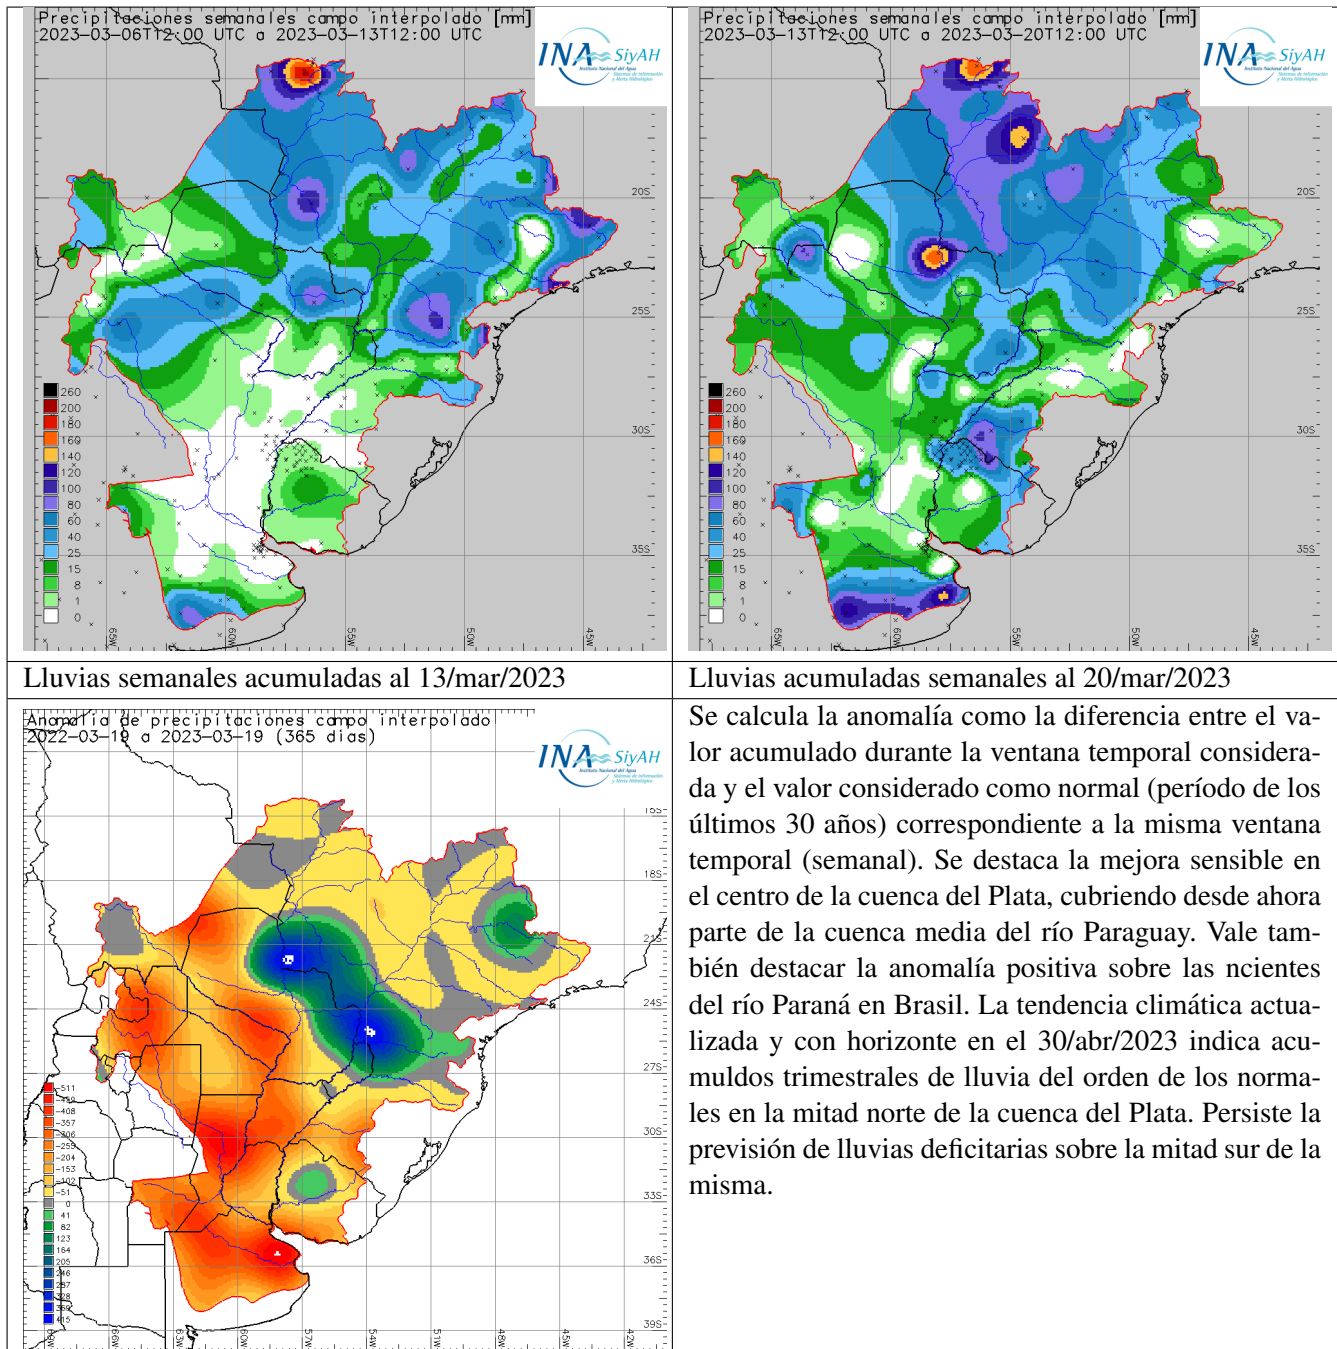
Precipitaciones semanales campo interpolado [mm]
2023-03-06T12:00 UTC a 2023-03-13T12:00 UTC

INA SiyAH

20S
25S
30S
35S

260
200
180
160
140
120
100
80
60
40
25
15
8
1
0

65W
60W
55W
50W
45W

Precipitaciones semanales campo interpolado [mm]
2023-03-13T12:00 UTC a 2023-03-20T12:00 UTC

INA SiyAH

20S
25S
30S
35S

260
200
180
160
140
120
100
80
60
40
25
15
8
1
0

65W
60W
55W
50W
45W

Lluvias semanales acumuladas al 13/mar/2023

Lluvias acumuladas semanales al 20/mar/2023

Anomalía de precipitaciones campo interpolado
2022-03-19 a 2023-03-19 (365 días)

INA SiyAH

15S
18S
21S
24S
27S
30S
33S
36S
39S

-511
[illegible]
-408
-357
-306
-255
-204
-153
-102
-51
0
41
82
123
164
205
246
287
328
369
415

66W
63W
60W
57W
54W
51W
48W
45W
42W

Se calcula la anomalía como la diferencia entre el valor acumulado durante la ventana temporal considerada y el valor considerado como normal (período de los últimos 30 años) correspondiente a la misma ventana temporal (semanal). Se destaca la mejora sensible en el centro de la cuenca del Plata, cubriendo desde ahora parte de la cuenca media del río Paraguay. Vale también destacar la anomalía positiva sobre las ncientes del río Paraná en Brasil. La tendencia climática actualizada y con horizonte en el 30/abr/2023 indica acumuldos trimestrales de lluvia del orden de los normales en la mitad norte de la cuenca del Plata. Persiste la previsión de lluvias deficitarias sobre la mitad sur de la misma.